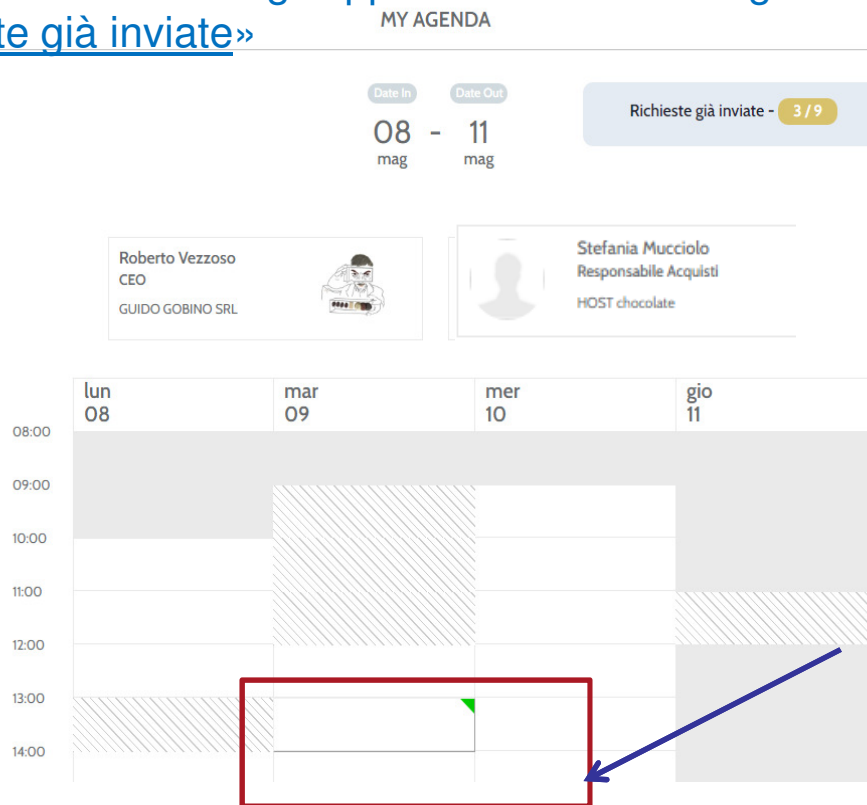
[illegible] te già inviate»

MY AGENDA

Date In
08
mag
-
Date Out
11
mag

Richieste già inviate - 3 / 9

Roberto Vezzoso
CEO
GUIDO GOBINO SRL

Stefania Mucciolo
Responsabile Acquisti
HOST chocolate

| | lun 08 | mar 09 | mer 10 | gio 11 |
|---|---|---|---|---|
| 08:00 | | | | |
| 09:00 | | | | |
| 10:00 | | | | |
| 11:00 | | | | |
| 12:00 | | | | |
| 13:00 | | | | |
| 14:00 | | | | |